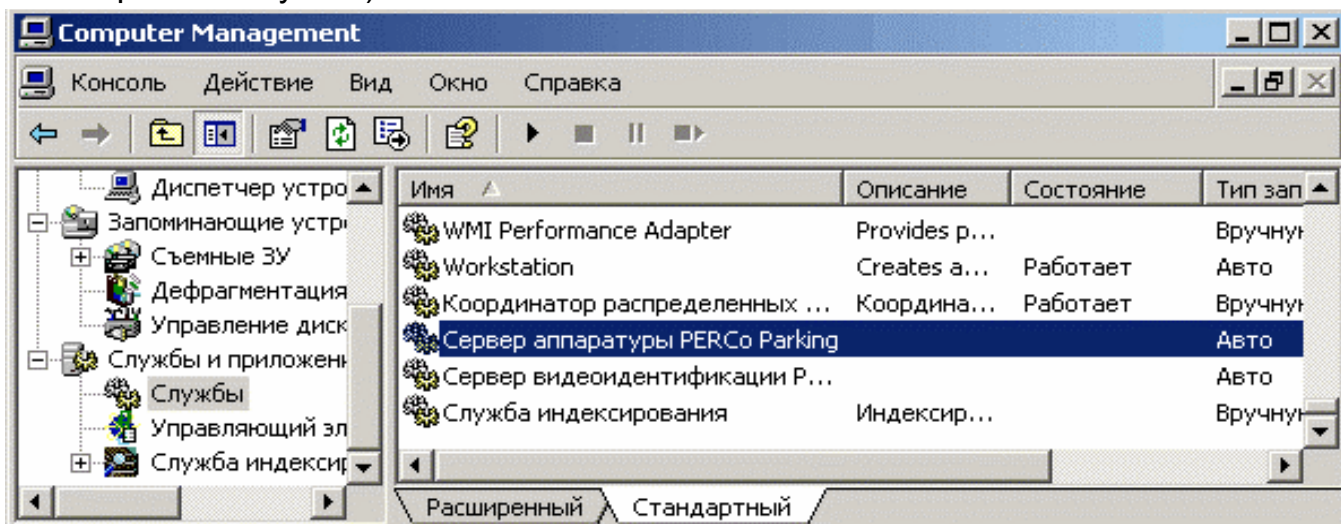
Computer Management

Консоль Действие Вид Окно Справка

Диспетчер устро
Запоминающие устр
Съемные ЗУ
Дефрагментация
Управление диск
Службы и приложен
Службы
Управляющий эл
Служба индексир

| Имя | Описание | Состояние | Тип зап |
|---|---|---|---|
| WMI Performance Adapter | Provides p... | | Вручну |
| Workstation | Creates a... | Работает | Авто |
| Координатор распределенных ... | Координа... | Работает | Вручну |
| Сервер аппаратуры PERCo Parking | | | Авто |
| Сервер видеоидентификации P... | | | Авто |
| Служба индексирования | Индексир... | | Вручну |

Расширенный Стандартный